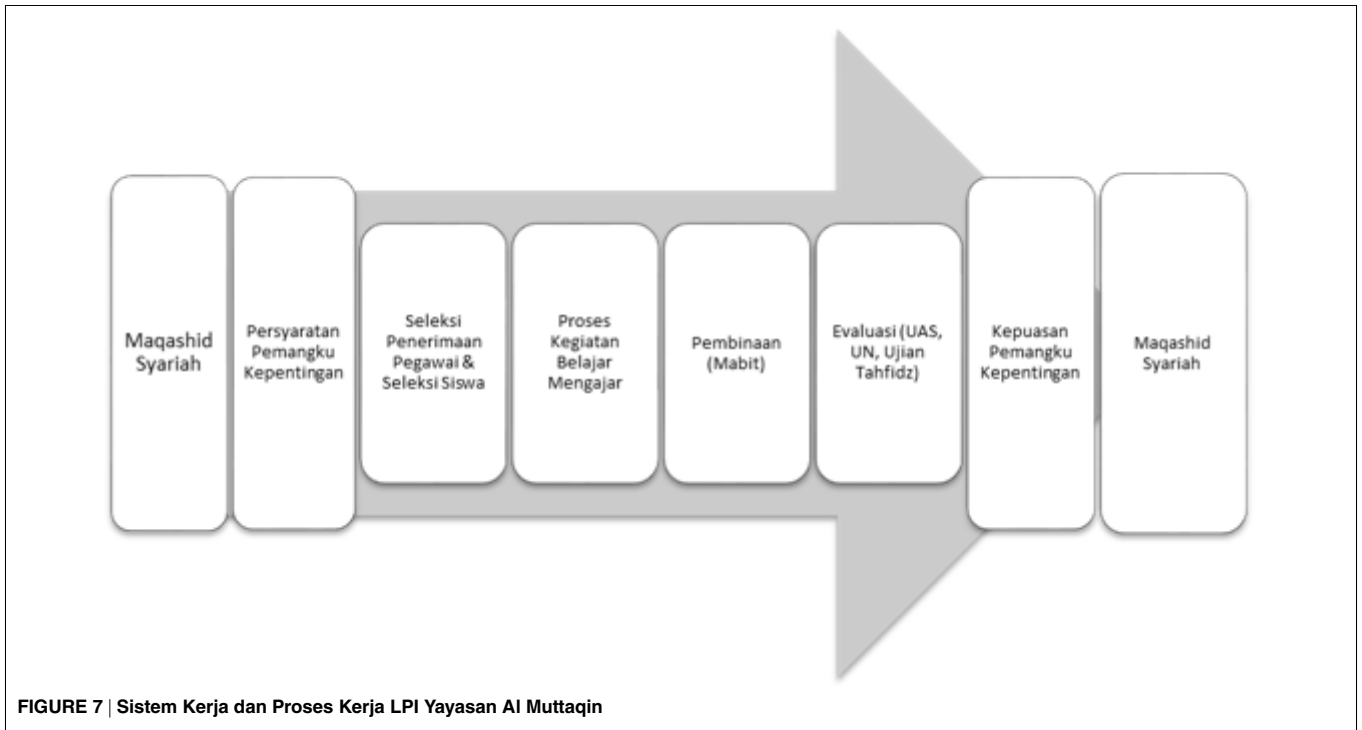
Maqashid Syariah

Persyaratan Pemangku Kepentingan

Seleksi Penerimaan Pegawai & Seleksi Siswa

Proses Kegiatan Belajar Mengajar

Pembinaan (Mabit)

Evaluasi (UAS, UN, Ujian Tahfidz)

Kepuasan Pemangku Kepentingan

Maqashid Syariah

FIGURE 7 | Sistem Kerja dan Proses Kerja LPI Yayasan Al Muttaqin